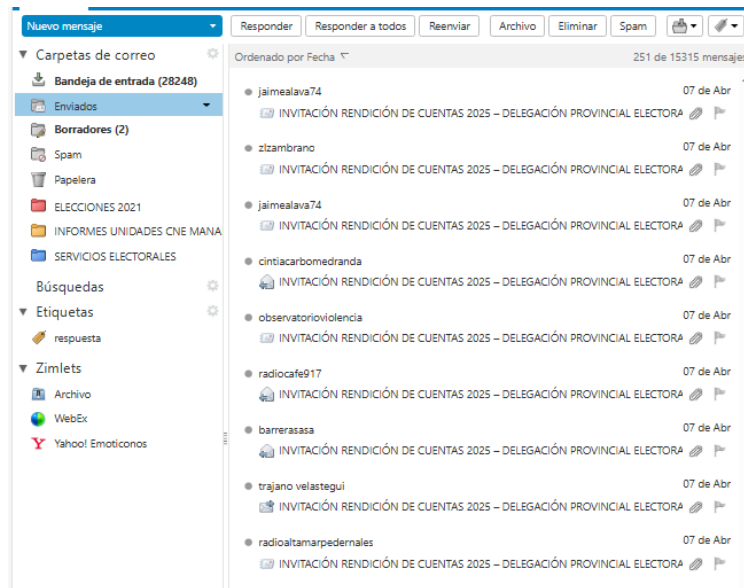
Nuevo mensaje

Responder | Responder a todos | Reenviar | Archivo | Eliminar | Spam

Carpetas de correo
Bandeja de entrada (28248)
Enviados
Borradores (2)
Spam
Papelera
ELECCIONES 2021
INFORMES UNIDADES CNE MANA
SERVICIOS ELECTORALES

Búsquedas

Etiquetas
respuesta

Zimlets
Archivo
WebEx
Yahoo! Emoticonos

Ordenado por Fecha

251 de 15315 mensaje

jaimealava74
07 de Abr
INVITACIÓN RENDICIÓN DE CUENTAS 2025 – DELEGACIÓN PROVINCIAL ELECTORA

zlzambrano
07 de Abr
INVITACIÓN RENDICIÓN DE CUENTAS 2025 – DELEGACIÓN PROVINCIAL ELECTORA

jaimealava74
07 de Abr
INVITACIÓN RENDICIÓN DE CUENTAS 2025 – DELEGACIÓN PROVINCIAL ELECTORA

cintiacarbomedranda
07 de Abr
INVITACIÓN RENDICIÓN DE CUENTAS 2025 – DELEGACIÓN PROVINCIAL ELECTORA

observatorioviolencia
07 de Abr
INVITACIÓN RENDICIÓN DE CUENTAS 2025 – DELEGACIÓN PROVINCIAL ELECTORA

radiocafe917
07 de Abr
INVITACIÓN RENDICIÓN DE CUENTAS 2025 – DELEGACIÓN PROVINCIAL ELECTORA

barrerasasa
07 de Abr
INVITACIÓN RENDICIÓN DE CUENTAS 2025 – DELEGACIÓN PROVINCIAL ELECTORA

trajano velastegui
07 de Abr
INVITACIÓN RENDICIÓN DE CUENTAS 2025 – DELEGACIÓN PROVINCIAL ELECTORA

radioaltamarpedernales
07 de Abr
INVITACIÓN RENDICIÓN DE CUENTAS 2025 – DELEGACIÓN PROVINCIAL ELECTORA